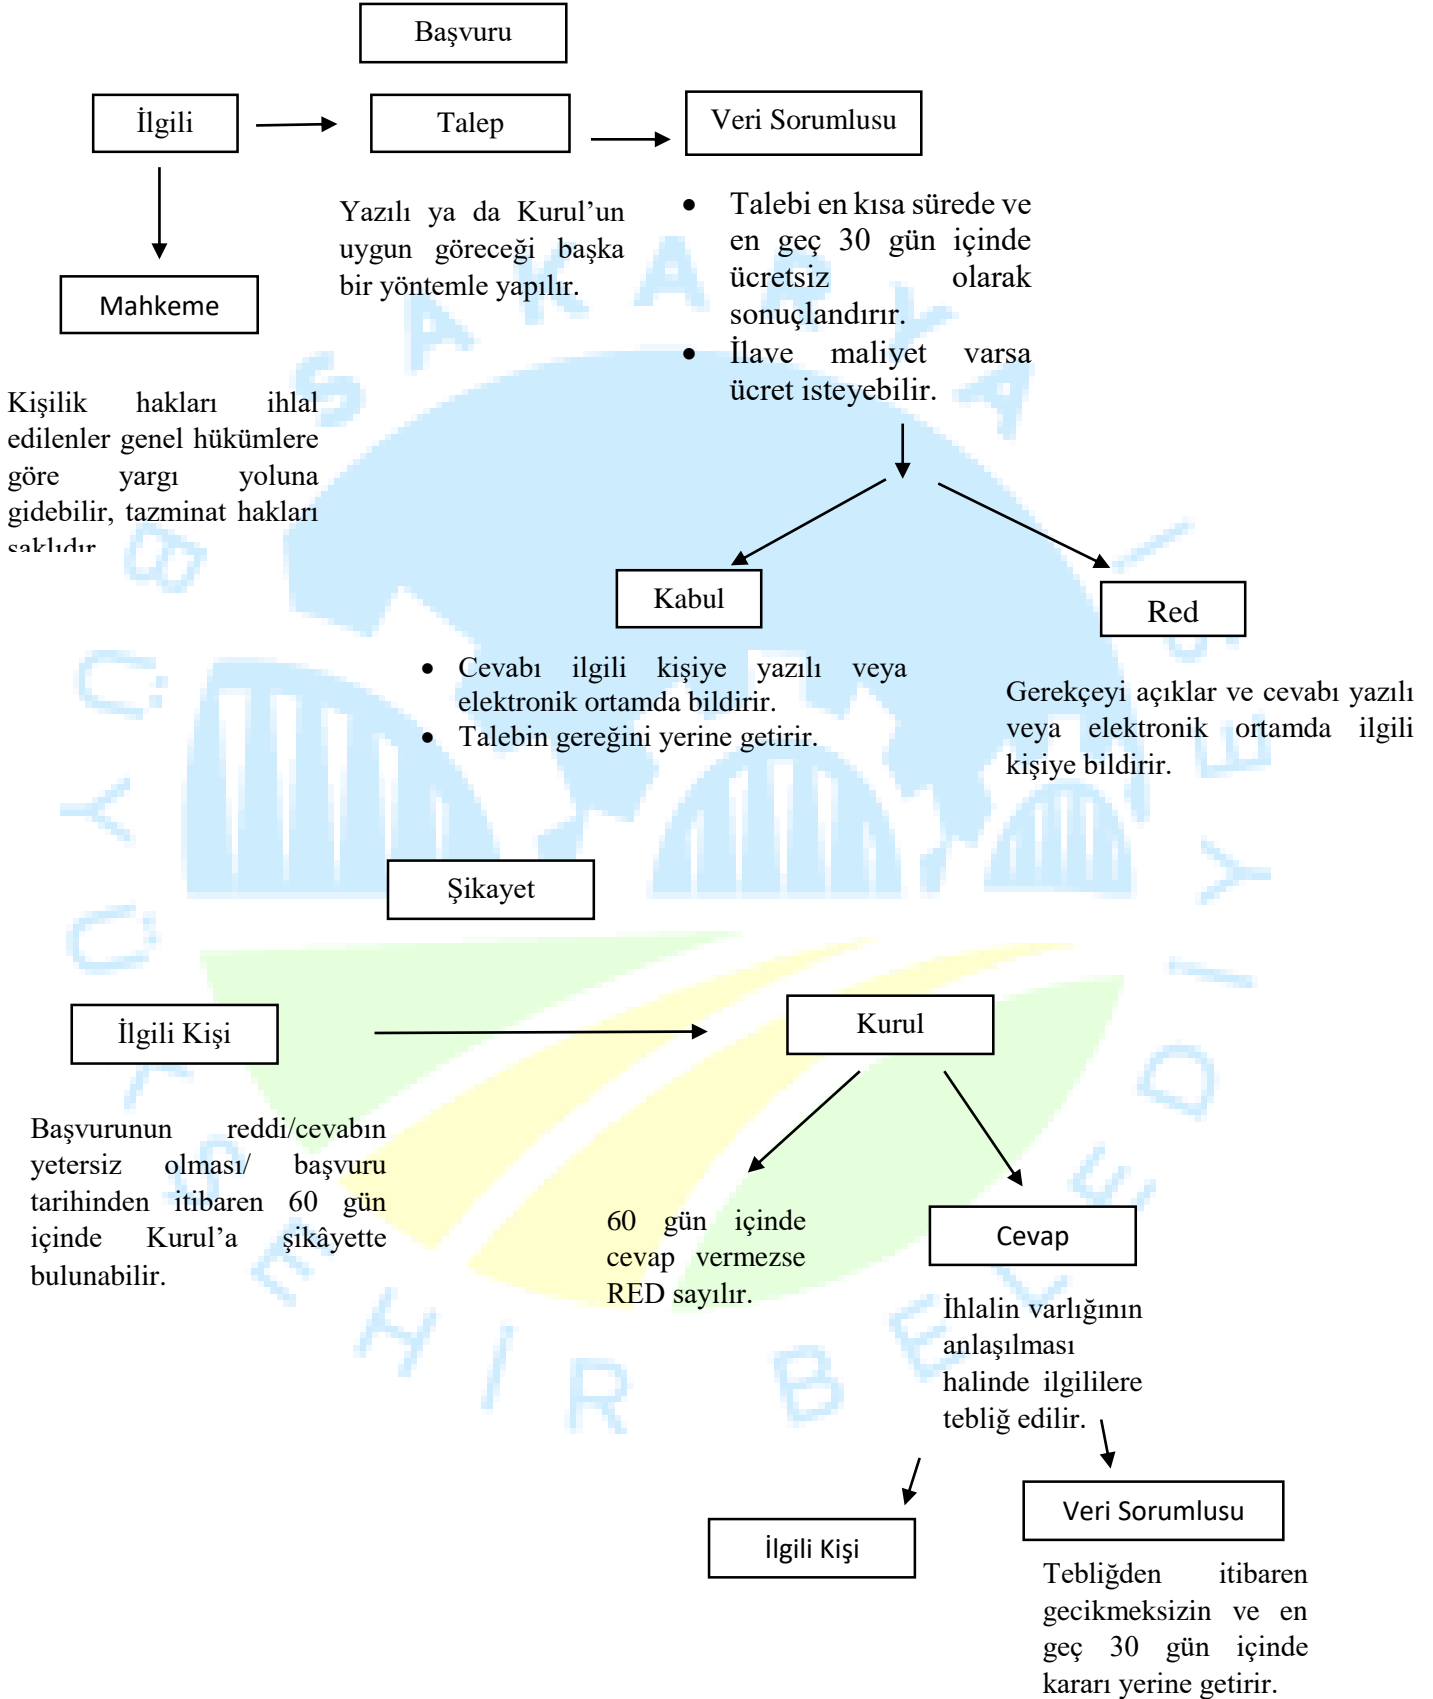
Başvuru

İlgili

Talep

Veri Sorumlusu

Mahkeme

Yazılı ya da Kurul'un uygun göreceği başka bir yöntemle yapılır.

- Talebi en kısa sürede ve en geç 30 gün içinde ücretsiz olarak sonuçlandırır.
- İlave maliyet varsa ücret isteyebilir.

Kişilik hakları ihlal edilenler genel hükümlere göre yargı yoluna gidebilir, tazminat hakları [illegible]

Kabul

Red

- Cevabı ilgili kişiye yazılı veya elektronik ortamda bildirir.
- Talebin gereğini yerine getirir.

Gerekçeyi açıklar ve cevabı yazılı veya elektronik ortamda ilgili kişiye bildirir.

Şikayet

İlgili Kişi

Kurul

Başvurunun reddi/cevabın yetersiz olması/ başvuru tarihinden itibaren 60 gün içinde Kurul'a şikâyette bulunabilir.

60 gün içinde cevap vermezse RED sayılır.

Cevap

İhlalin varlığının anlaşılması halinde ilgililere tebliğ edilir.

İlgili Kişi

Veri Sorumlusu

Tebliğden itibaren gecikmeksizin ve en geç 30 gün içinde kararı yerine getirir.